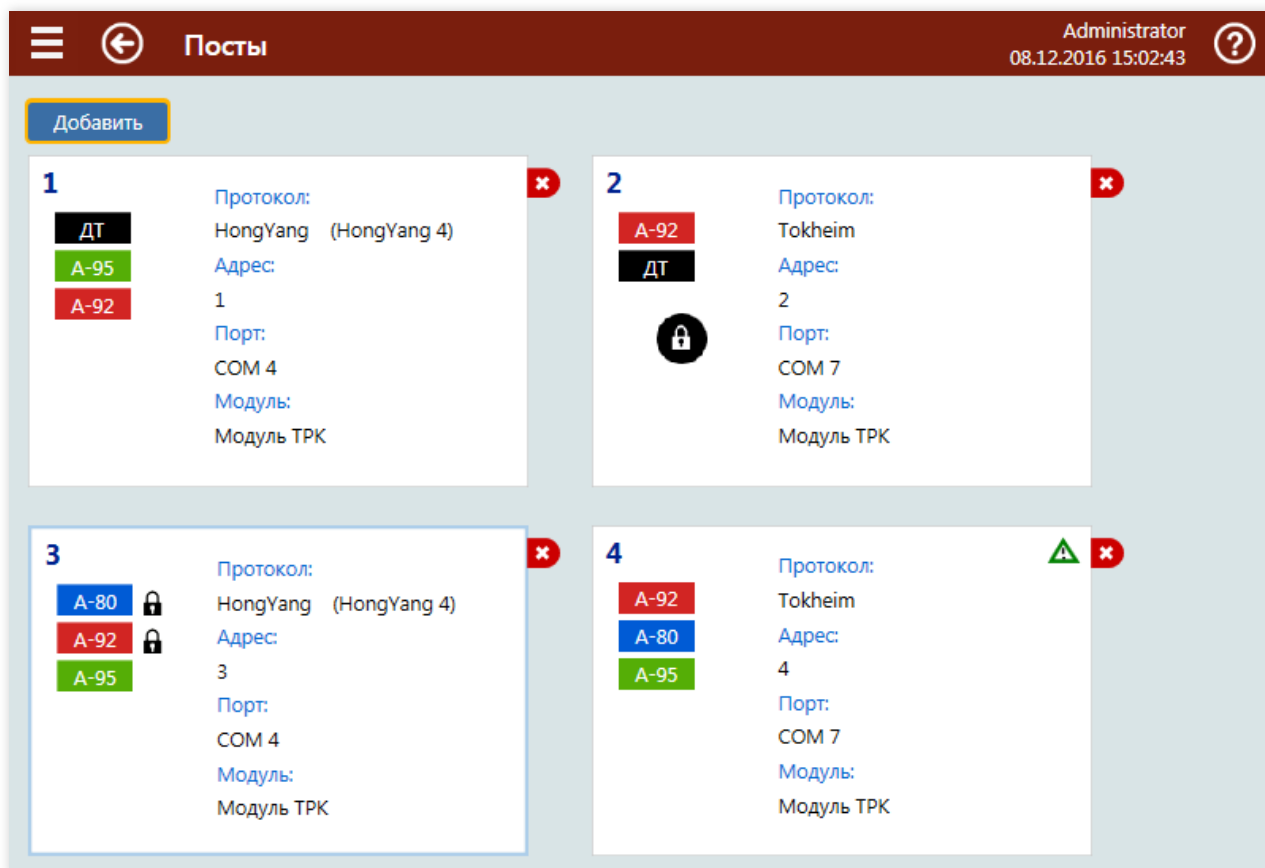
Посты

Administrator
08.12.2016 15:02:43

Добавить

1
ДТ
А-95
А-92
Протокол:
HongYang (HongYang 4)
Адрес:
1
Порт:
COM 4
Модуль:
Модуль ТРК

2
А-92
ДТ
Протокол:
Tokheim
Адрес:
2
Порт:
COM 7
Модуль:
Модуль ТРК

3
А-80
А-92
А-95
Протокол:
HongYang (HongYang 4)
Адрес:
3
Порт:
COM 4
Модуль:
Модуль ТРК

4
А-92
А-80
А-95
Протокол:
Tokheim
Адрес:
4
Порт:
COM 7
Модуль:
Модуль ТРК